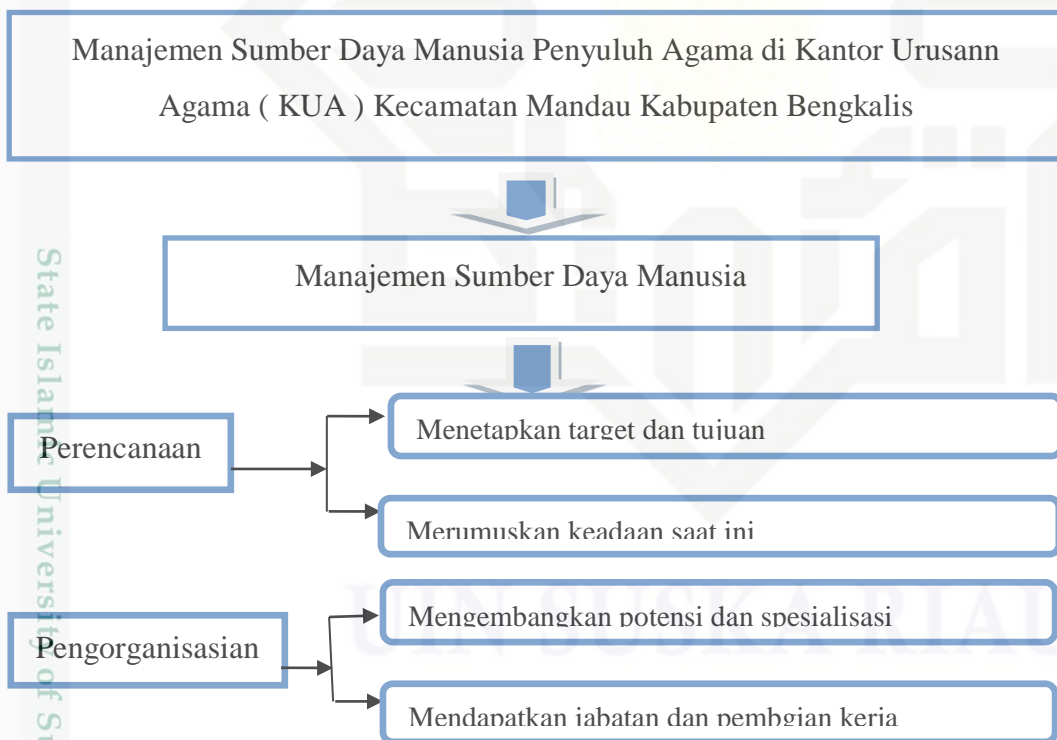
Manajemen Sumber Daya Manusia Penyuluh Agama di Kantor Urusann Agama ( KUA ) Kecamatan Mandau Kabupaten Bengkalis

Manajemen Sumber Daya Manusia

Perencanaan

Menetapkan target dan tujuan

Merumuskan keadaan saat ini

Pengorganisasian

Mengembangkan potensi dan spesialisasi

Mendapatkan jabatan dan pembgian kerja

State Islamic University of Su

UIN SUSKA RIAU